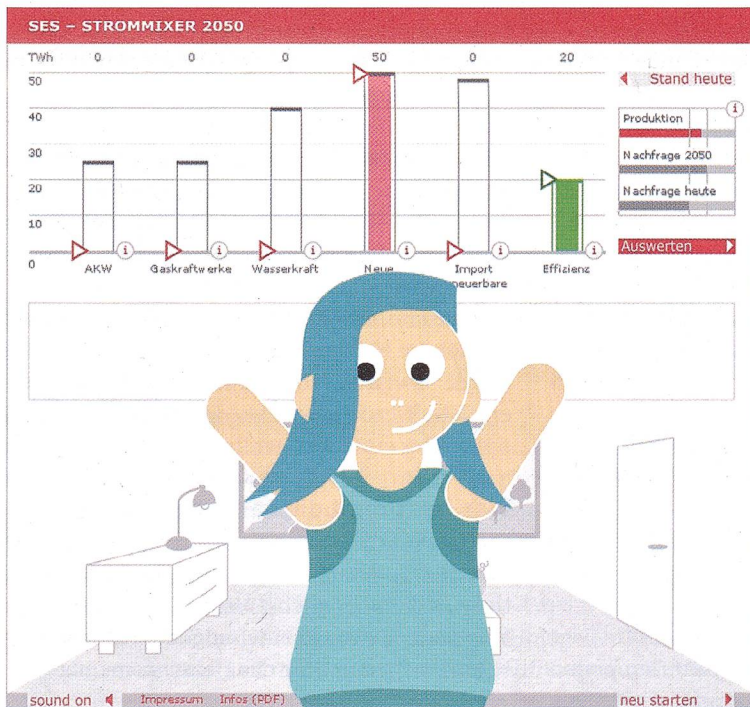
SES – STROMMIXER 2050

| TWh | 0 | 0 | 0 | 50 | 0 | 20 |
|---|---|---|---|---|---|---|

50
40
30
20
10
0

AKW
Gaskraftwerke
Wasserkraft
Neue
Import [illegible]neuerbare
Effizienz

Stand heute

Produktion
Nachfrage 2050
Nachfrage heute

Auswerten

sound on
Impressum
Infos (PDF)
neu starten